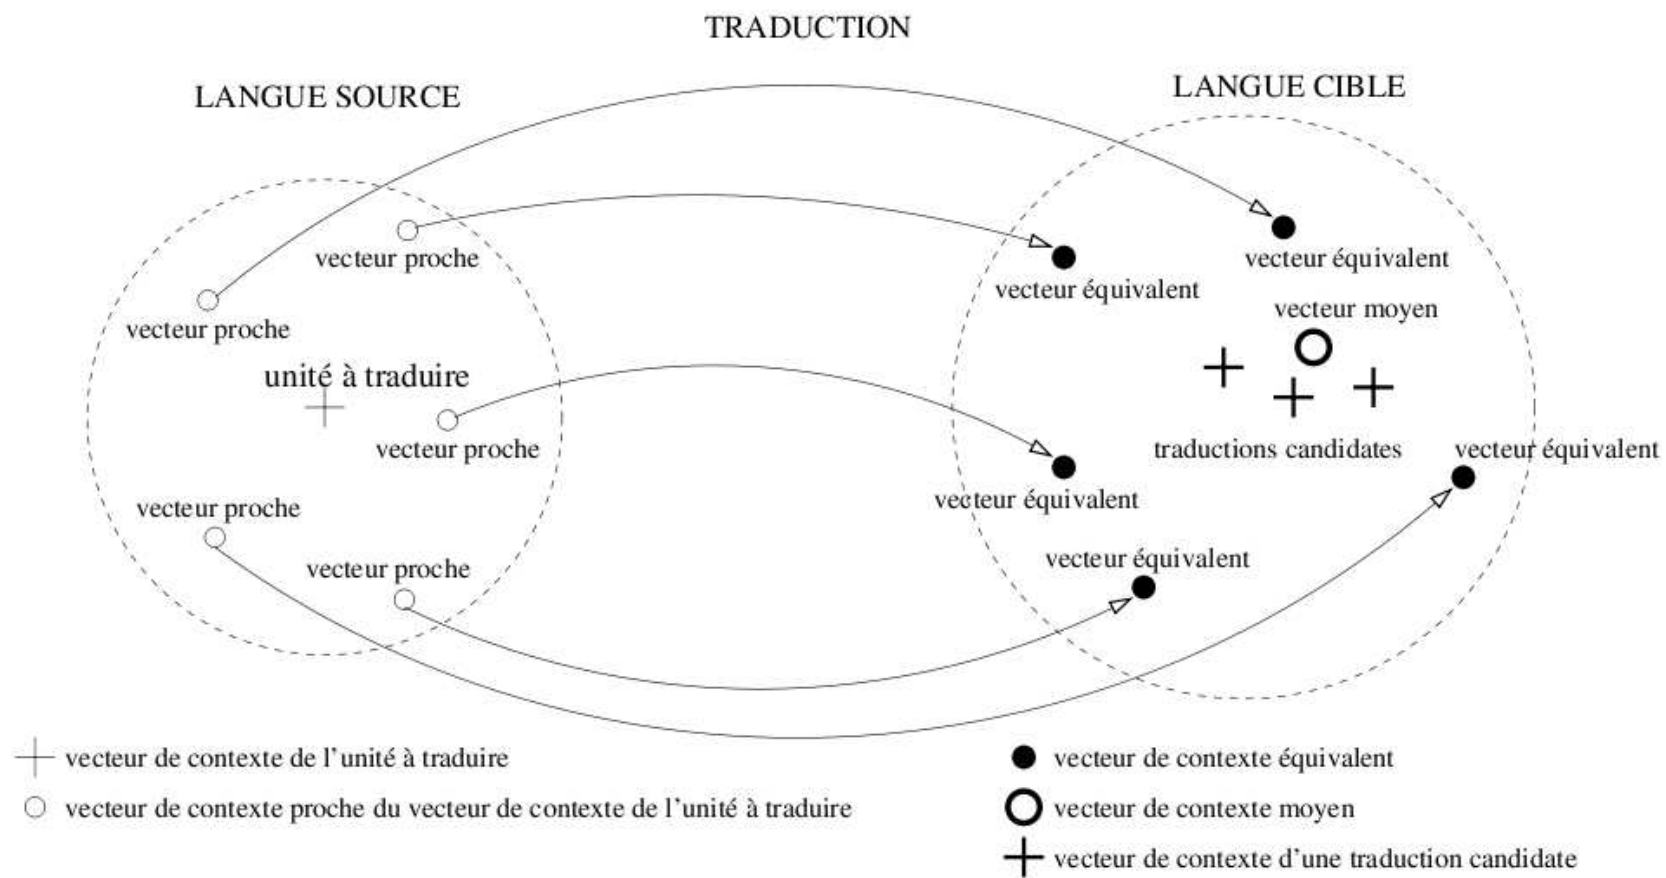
TRADUCTION

LANGUE SOURCE

LANGUE CIBLE

vecteur proche

vecteur proche

unité à traduire

vecteur proche

vecteur proche

vecteur proche

vecteur équivalent

vecteur équivalent

vecteur moyen

traductions candidates

vecteur équivalent

vecteur équivalent

vecteur équivalent

vecteur de contexte de l'unité à traduire

vecteur de contexte proche du vecteur de contexte de l'unité à traduire

vecteur de contexte équivalent

vecteur de contexte moyen

vecteur de contexte d'une traduction candidate